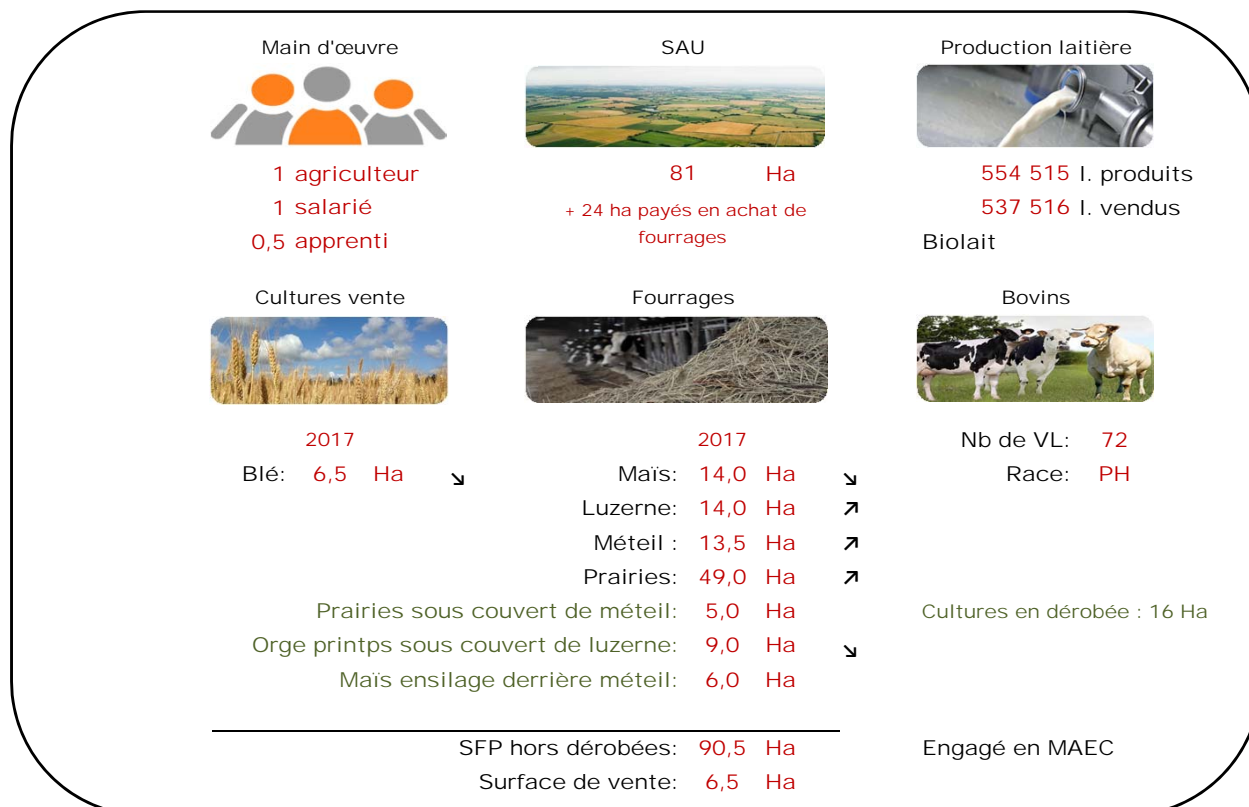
Main d'œuvre

1 agriculteur
1 salarié
0,5 apprenti

SAU

81 Ha

+ 24 ha payés en achat de fourrages

Production laitière

554 515 l. produits
537 516 l. vendus
Biolait

Cultures vente

2017
Blé: 6,5 Ha ↘

Fourrages

2017
Maïs: 14,0 Ha ↘
Luzerne: 14,0 Ha ↗
Méteil : 13,5 Ha ↗
Prairies: 49,0 Ha ↗
Prairies sous couvert de méteil: 5,0 Ha
Orge printps sous couvert de luzerne: 9,0 Ha ↘
Maïs ensilage derrière méteil: 6,0 Ha

SFP hors dérobées: 90,5 Ha
Surface de vente: 6,5 Ha

Bovins

Nb de VL: 72
Race: PH

Cultures en dérobée : 16 Ha

Engagé en MAEC